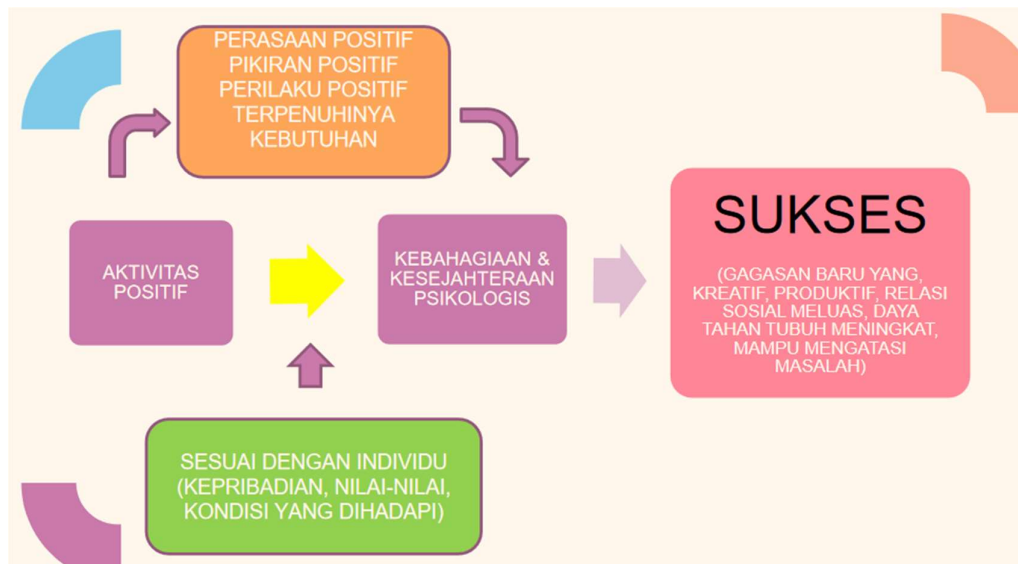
PERASAAN POSITIF
PIKIRAN POSITIF
PERILAKU POSITIF
TERPENUHINYA
KEBUTUHAN

AKTIVITAS
POSITIF

KEBAHAGIAAN &
KESEJAHTERAAN
PSIKOLOGIS

SUKSES

(GAGASAN BARU YANG, KREATIF, PRODUKTIF, RELASI SOSIAL MELUAS, DAYA TAHAN TUBUH MENINGKAT, MAMPU MENGATASI MASALAH)

SESUAI DENGAN INDIVIDU (KEPRIBADIAN, NILAI-NILAI, KONDISI YANG DIHADAPI)